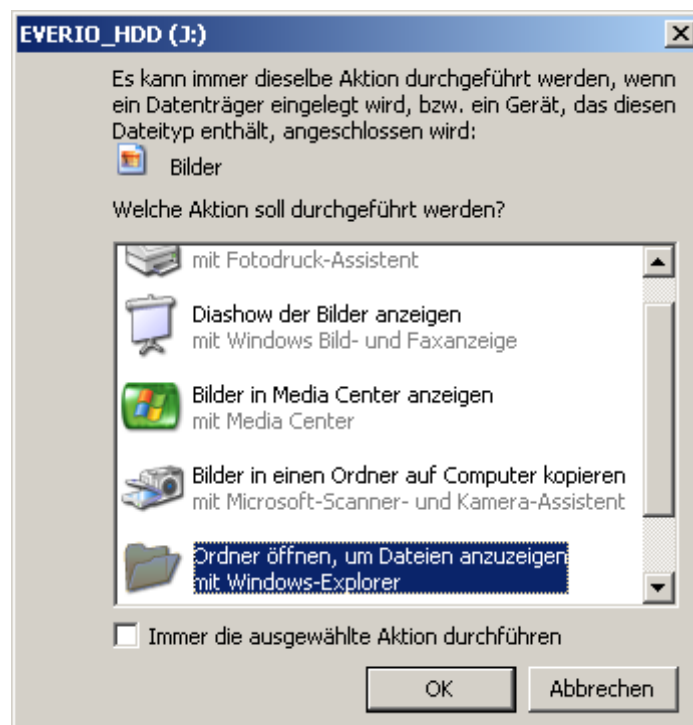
EVERIO_HDD (J:)

Es kann immer dieselbe Aktion durchgeführt werden, wenn ein Datenträger eingelegt wird, bzw. ein Gerät, das diesen Dateityp enthält, angeschlossen wird:

Bilder

Welche Aktion soll durchgeführt werden?

mit Fotodruck-Assistent

Diashow der Bilder anzeigen
mit Windows Bild- und Faxanzeige

Bilder in Media Center anzeigen
mit Media Center

Bilder in einen Ordner auf Computer kopieren
mit Microsoft-Scanner- und Kamera-Assistent

Ordner öffnen, um Dateien anzuzeigen
mit Windows-Explorer

Immer die ausgewählte Aktion durchführen

OK

Abbrechen